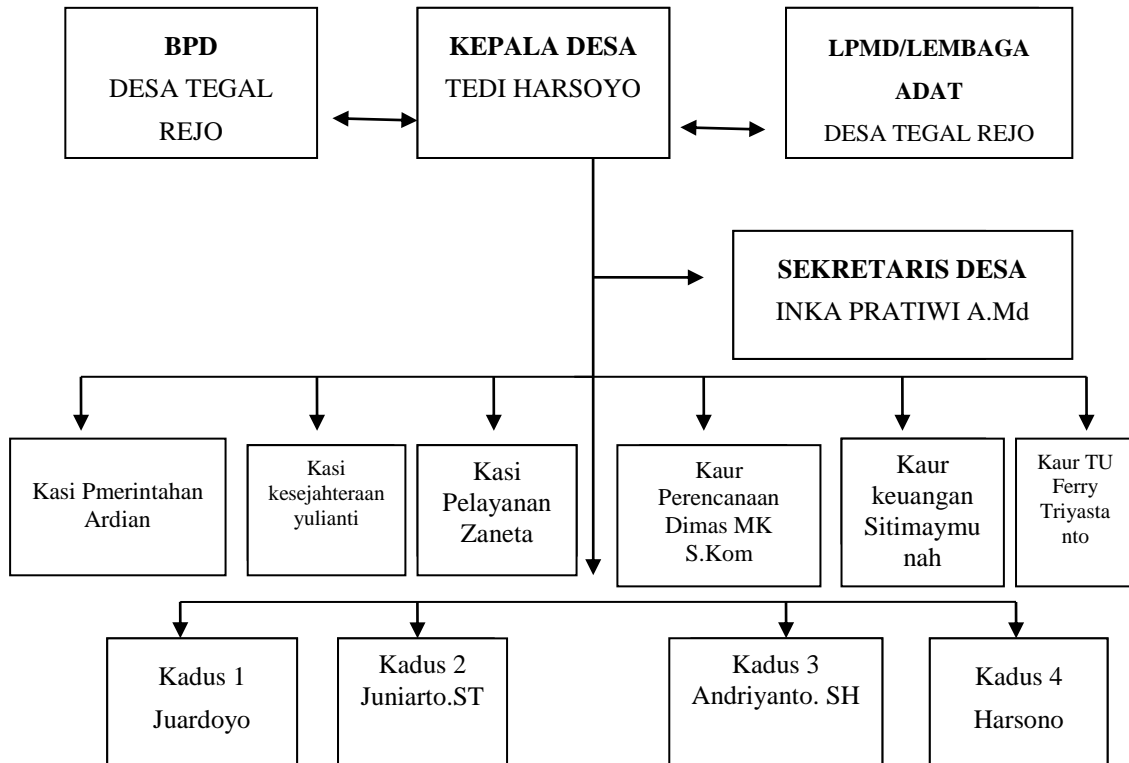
BPD
DESA TEGAL REJO

KEPALA DESA
TEDI HARSOYO

LPMD/LEMBAGA ADAT
DESA TEGAL REJO

SEKRETARIS DESA
INKA PRATIWI A.Md

Kasi Pmerintahan
Ardian

Kasi kesejahteraan
yulianti

Kasi Pelayanan
Zaneta

Kaur Perencanaan
Dimas MK S.Kom

Kaur keuangan
Sitimaymunah

Kaur TU
Ferry Triyastanto

Kadus 1
Juardoyo

Kadus 2
Juniarto.ST

Kadus 3
Andriyanto. SH

Kadus 4
Harsono